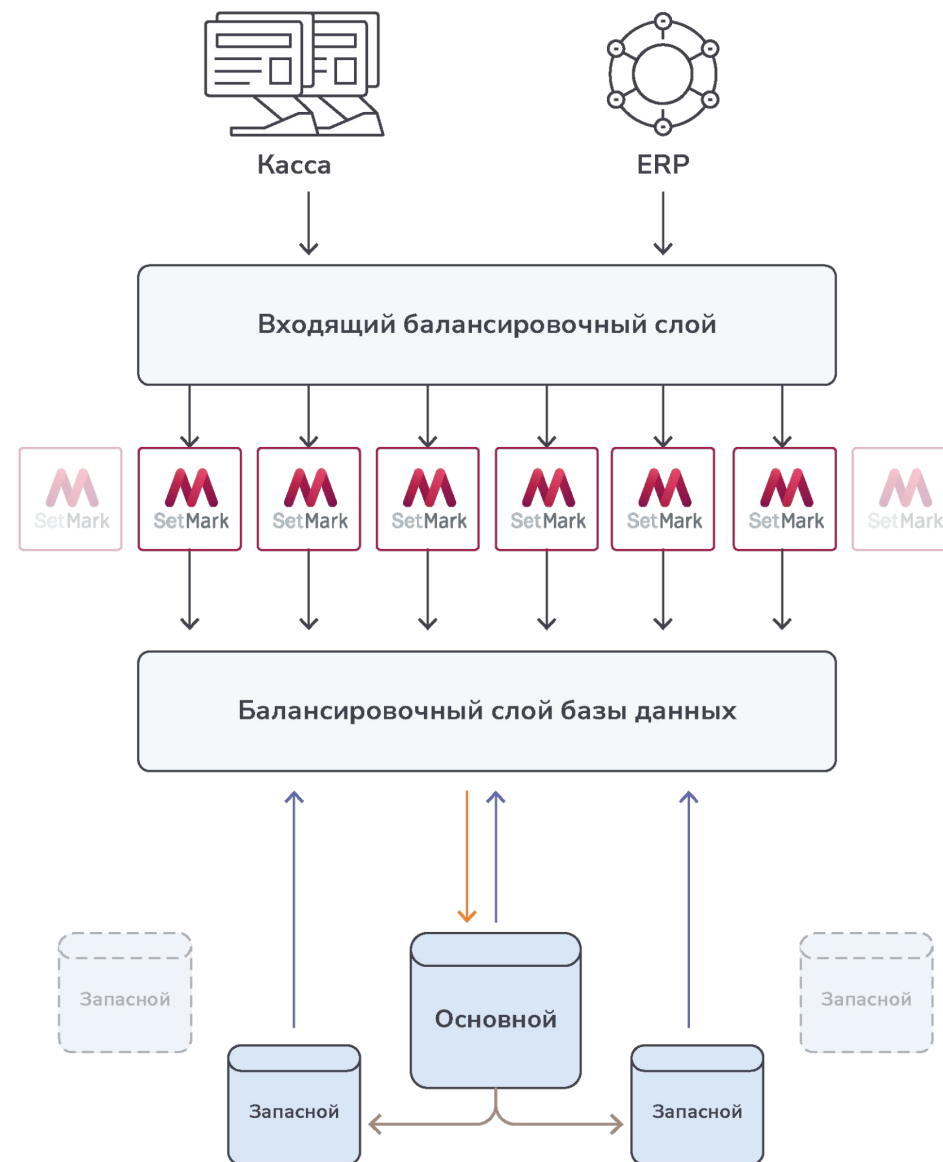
Касса

ERP

Входящий балансировочный слой

SetMark

SetMark

SetMark

SetMark

SetMark

SetMark

SetMark

SetMark

Балансировочный слой базы данных

Запасной

Основной

Запасной

Запасной

Запасной

Запасной